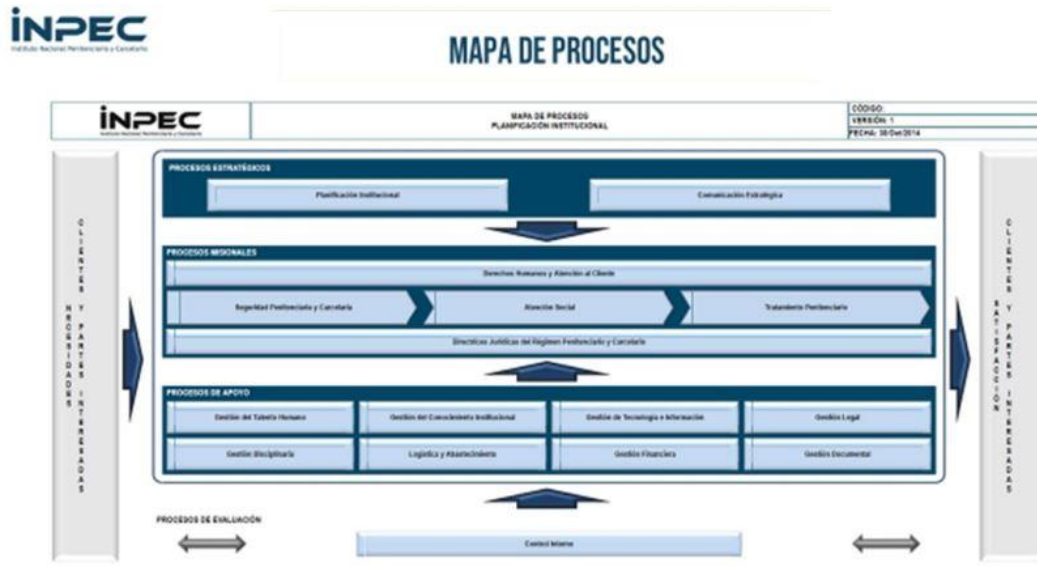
INPEC
Instituto Nacional Penitenciario y Carcelario

MAPA DE PROCESOS

INPEC
Instituto Nacional Penitenciario y Carcelario

MAPA DE PROCESOS
PLANIFICACIÓN INSTITUCIONAL

CÓDIGO:
VERSIÓN: 1
FECHA: 30/Oct/2014

CLIENTES Y NECESIDADES PARTES INTERESADAS

PROCESOS ESTRATÉGICOS

Planificación Institucional

Comunicación Estratégica

PROCESOS MISIONALES

Derechos Humanos y Atención al Cliente

Seguridad Penitenciaria y Carcelaria

Atención Social

Tratamiento Penitenciario

Directrices Jurídicas del Régimen Penitenciario y Carcelario

PROCESOS DE APOYO

Gestión del Talento Humano

Gestión del Conocimiento Institucional

Gestión de Tecnología e Información

Gestión Legal

Gestión Disciplinaria

Logística y Abastecimiento

Gestión Financiera

Gestión Documental

CLIENTES Y SATISFACCIÓN PARTES INTERESADAS

PROCESOS DE EVALUACIÓN

Control Interno